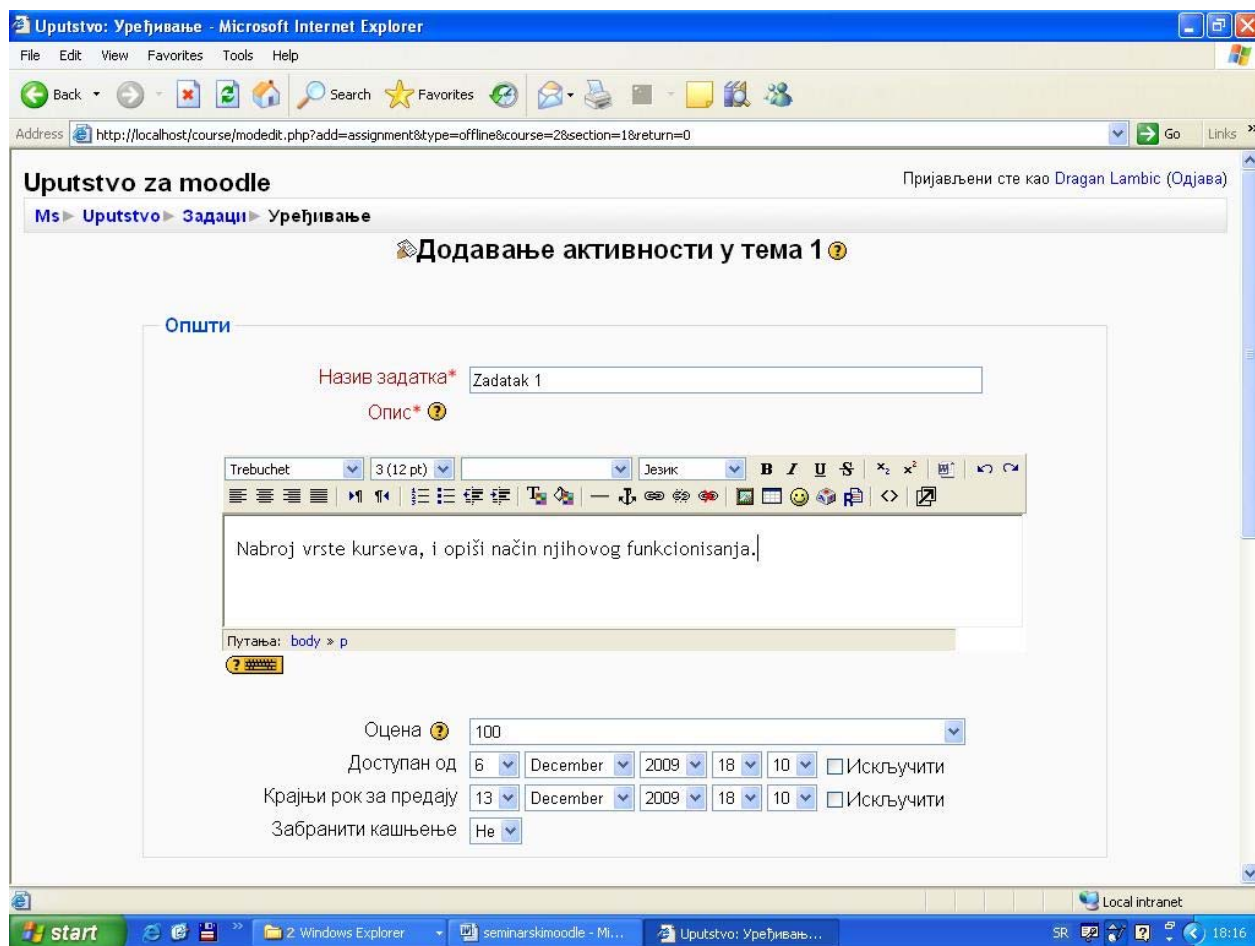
Uputstvo: Уређивање - Microsoft Internet Explorer

File Edit View Favorites Tools Help

Back Search Favorites

Address http://localhost/course/modedit.php?add=assignment&type=offline&course=2&section=1&return=0 Go Links

Uputstvo za moodle

Пријављени сте као Dragan Lambic (Одјава)

Ms ▸ Uputstvo ▸ Задаци ▸ Уређивање

Додавање активности у тема 1

Општи

Назив задатка* Zadatak 1

Опис*

Trebuchet 3 (12 pt) Језик B I U S

Nabroj vrste kurseva, i opiši način njihovog funkcionisanja.

Путања: body » p

Оцена 100

Доступан од 6 December 2009 18 10 Искључити

Крајњи рок за предају 13 December 2009 18 10 Искључити

Забранити кашњење Не

Local intranet

start 2 Windows Explorer seminarskimoodle - Mi... Uputstvo: Уређивањ... SR 18:16